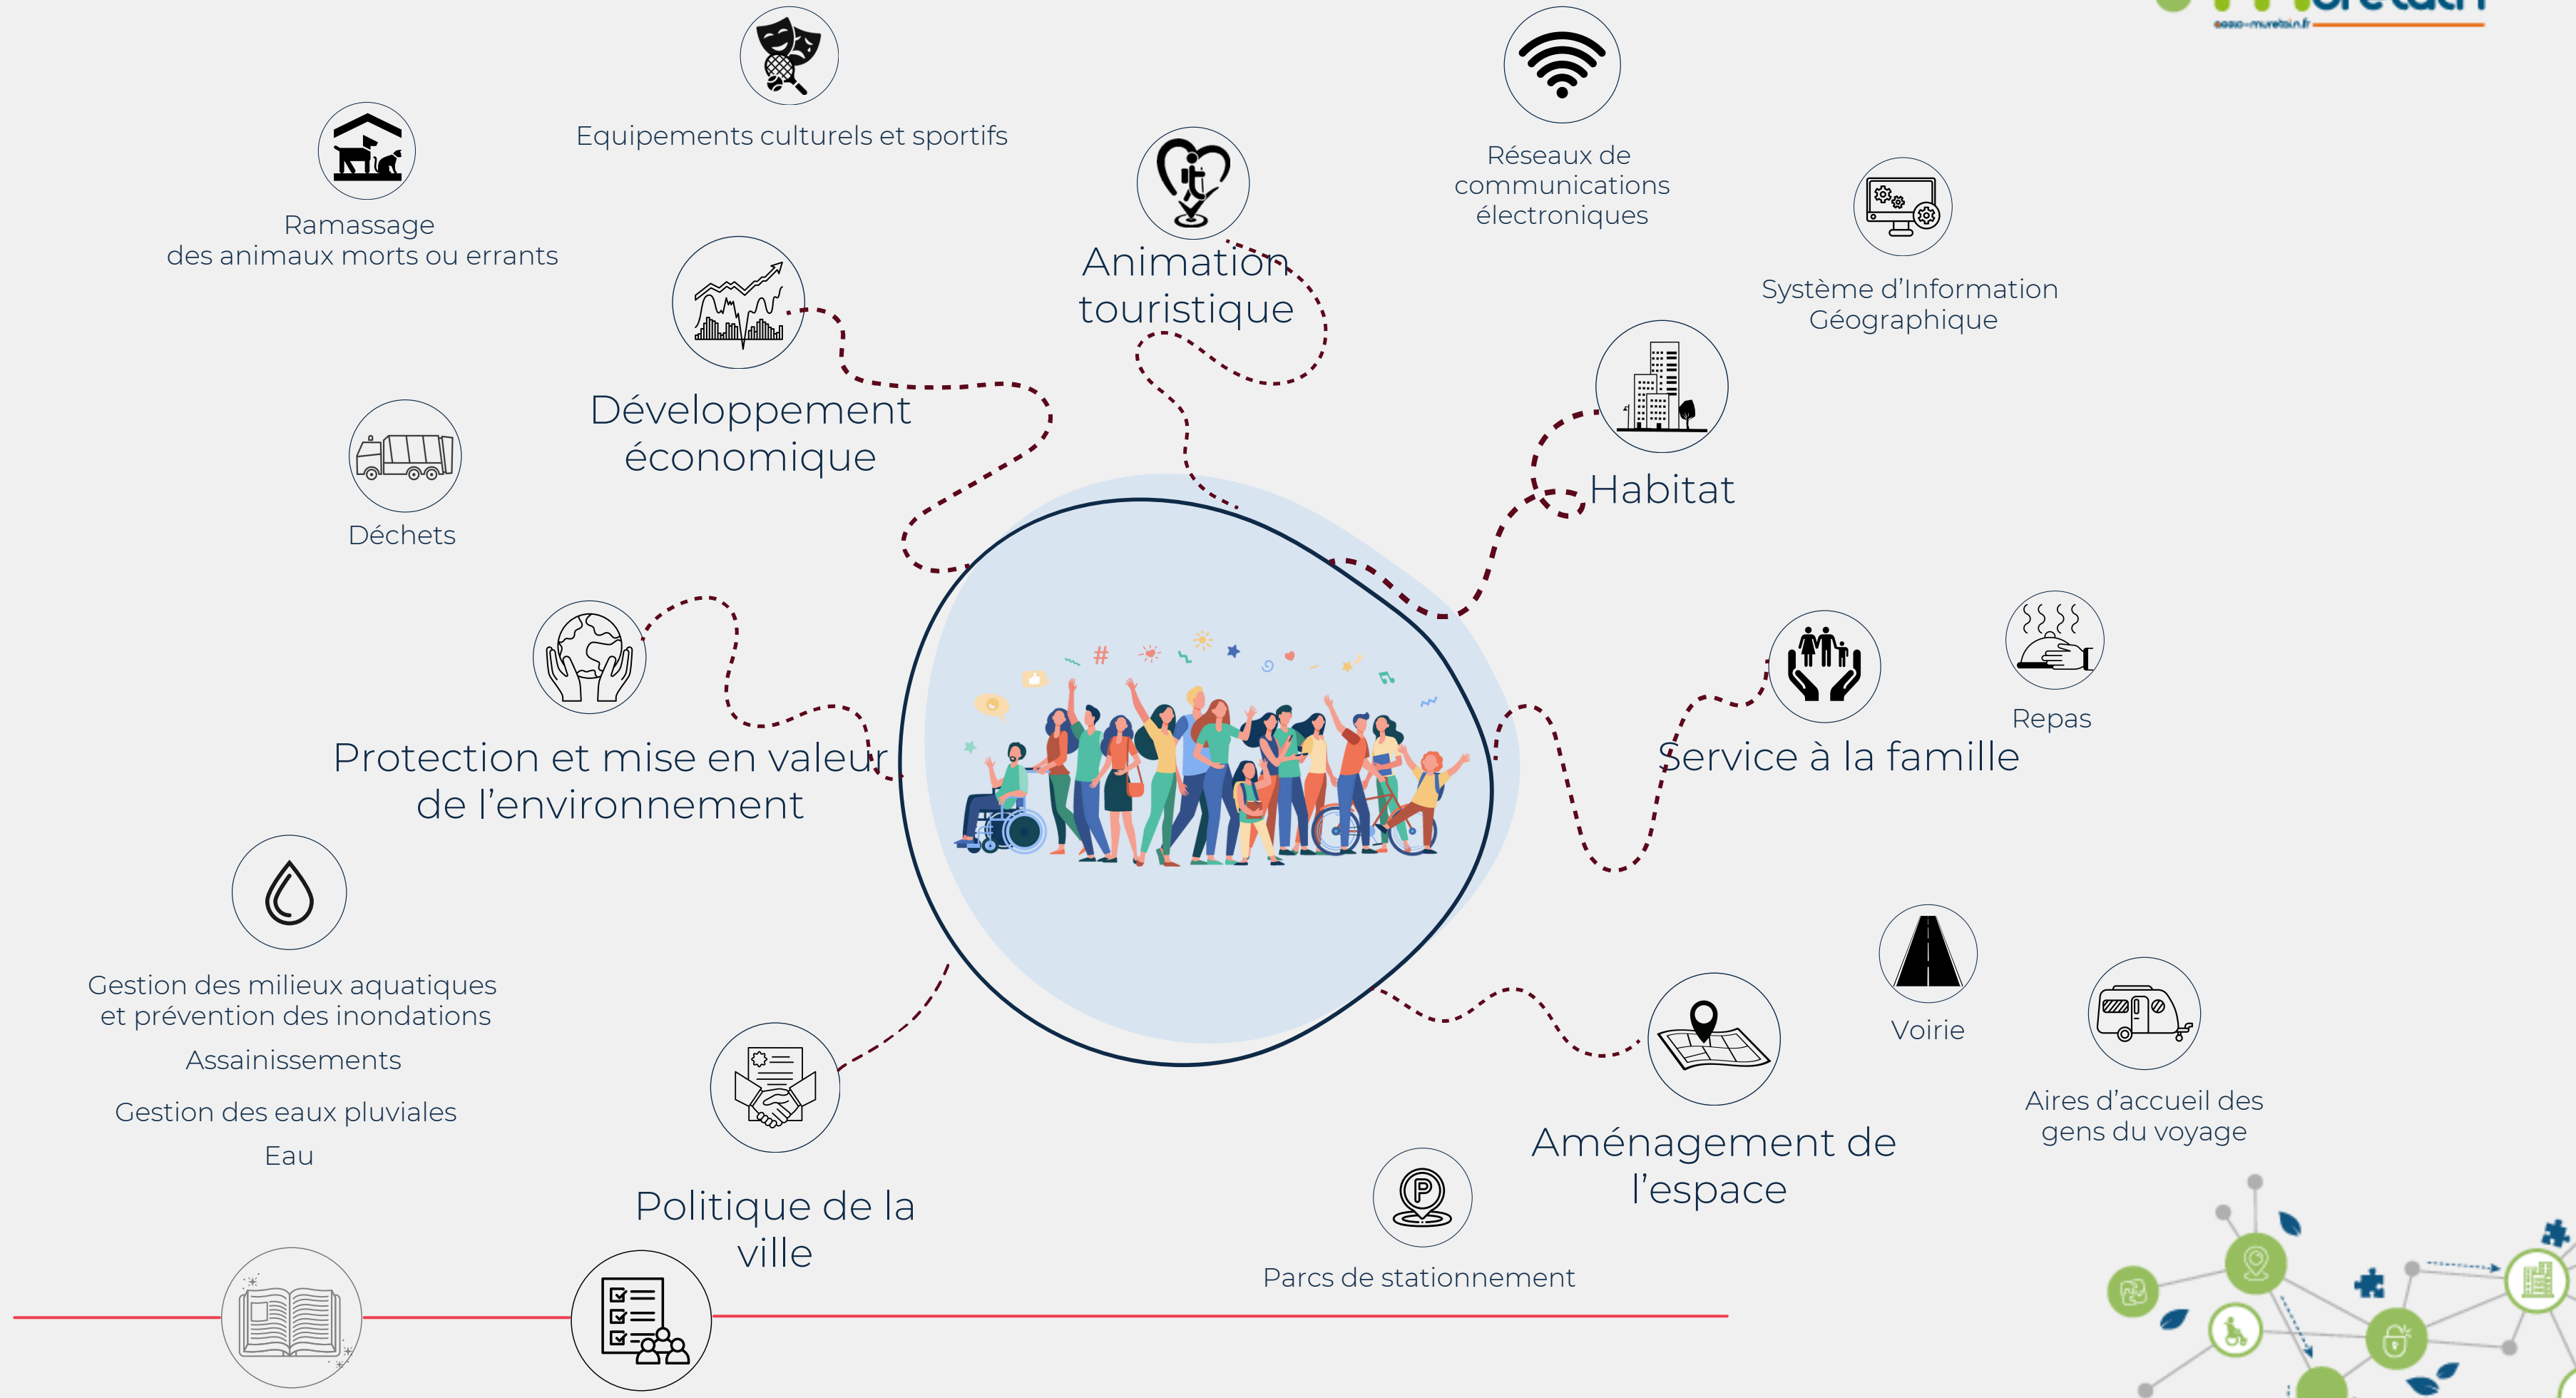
Equipements culturels et sportifs

Ramassage
des animaux morts ou errants

Animation touristique

Réseaux de communications électroniques

Système d'Information Géographique

Développement économique

Habitat

Déchets

Service à la famille

Repas

Protection et mise en valeur de l'environnement

Gestion des milieux aquatiques et prévention des inondations

Assainissements

Gestion des eaux pluviales

Eau

Voirie

Aires d'accueil des gens du voyage

Aménagement de l'espace

Politique de la ville

Parcs de stationnement